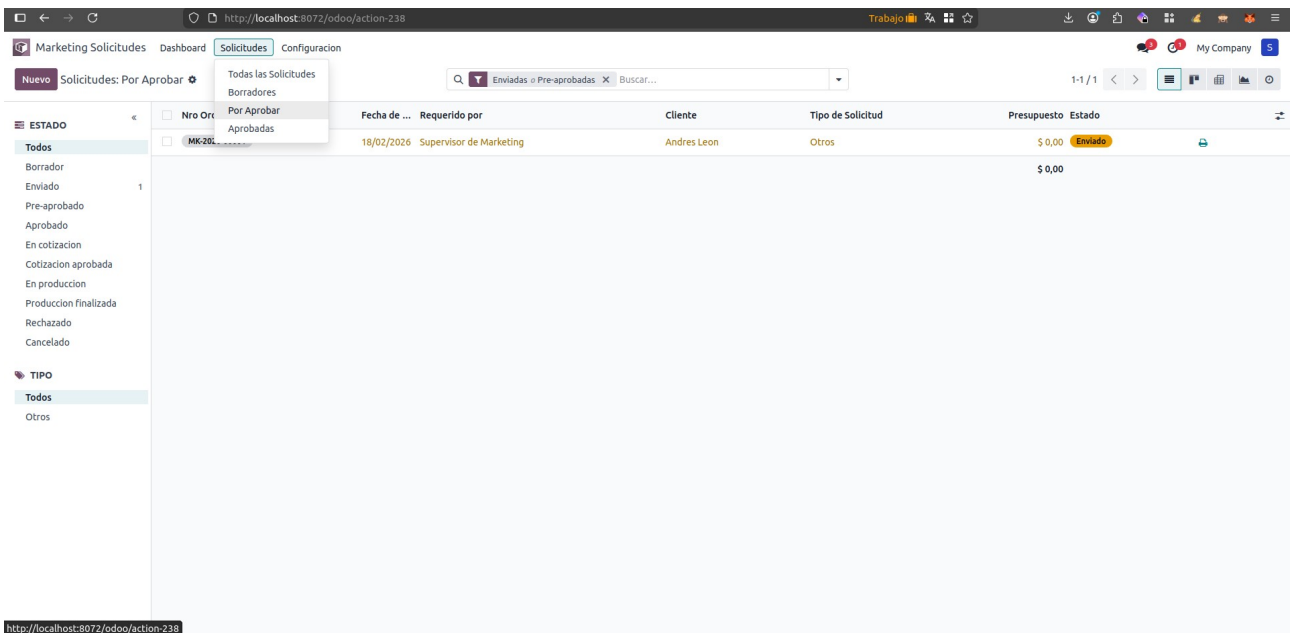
http://localhost:8072/odoo/action-238

Trabajo

Marketing Solicitudes Dashboard Solicitudes Configuracion

My Company S

Nuevo Solicitudes: Por Aprobar

Todas las Solicitudes
Borradores
Por Aprobar
Aprobadas

Enviadas o Pre-aprobadas × Buscar...

1-1 / 1

ESTADO
Todos
Borrador
Enviado 1
Pre-aprobado
Aprobado
En cotizacion
Cotizacion aprobada
En produccion
Produccion finalizada
Rechazado
Cancelado

TIPO
Todos
Otros

| Nro Orc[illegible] | Fecha de ... | Requerido por | Cliente | Tipo de Solicitud | Presupuesto | Estado |
|---|---|---|---|---|---|---|
| MK-202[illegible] | 18/02/2026 | Supervisor de Marketing | Andres Leon | Otros | $ 0,00 | Enviado |
| | | | | | $ 0,00 | |

http://localhost:8072/odoo/action-238